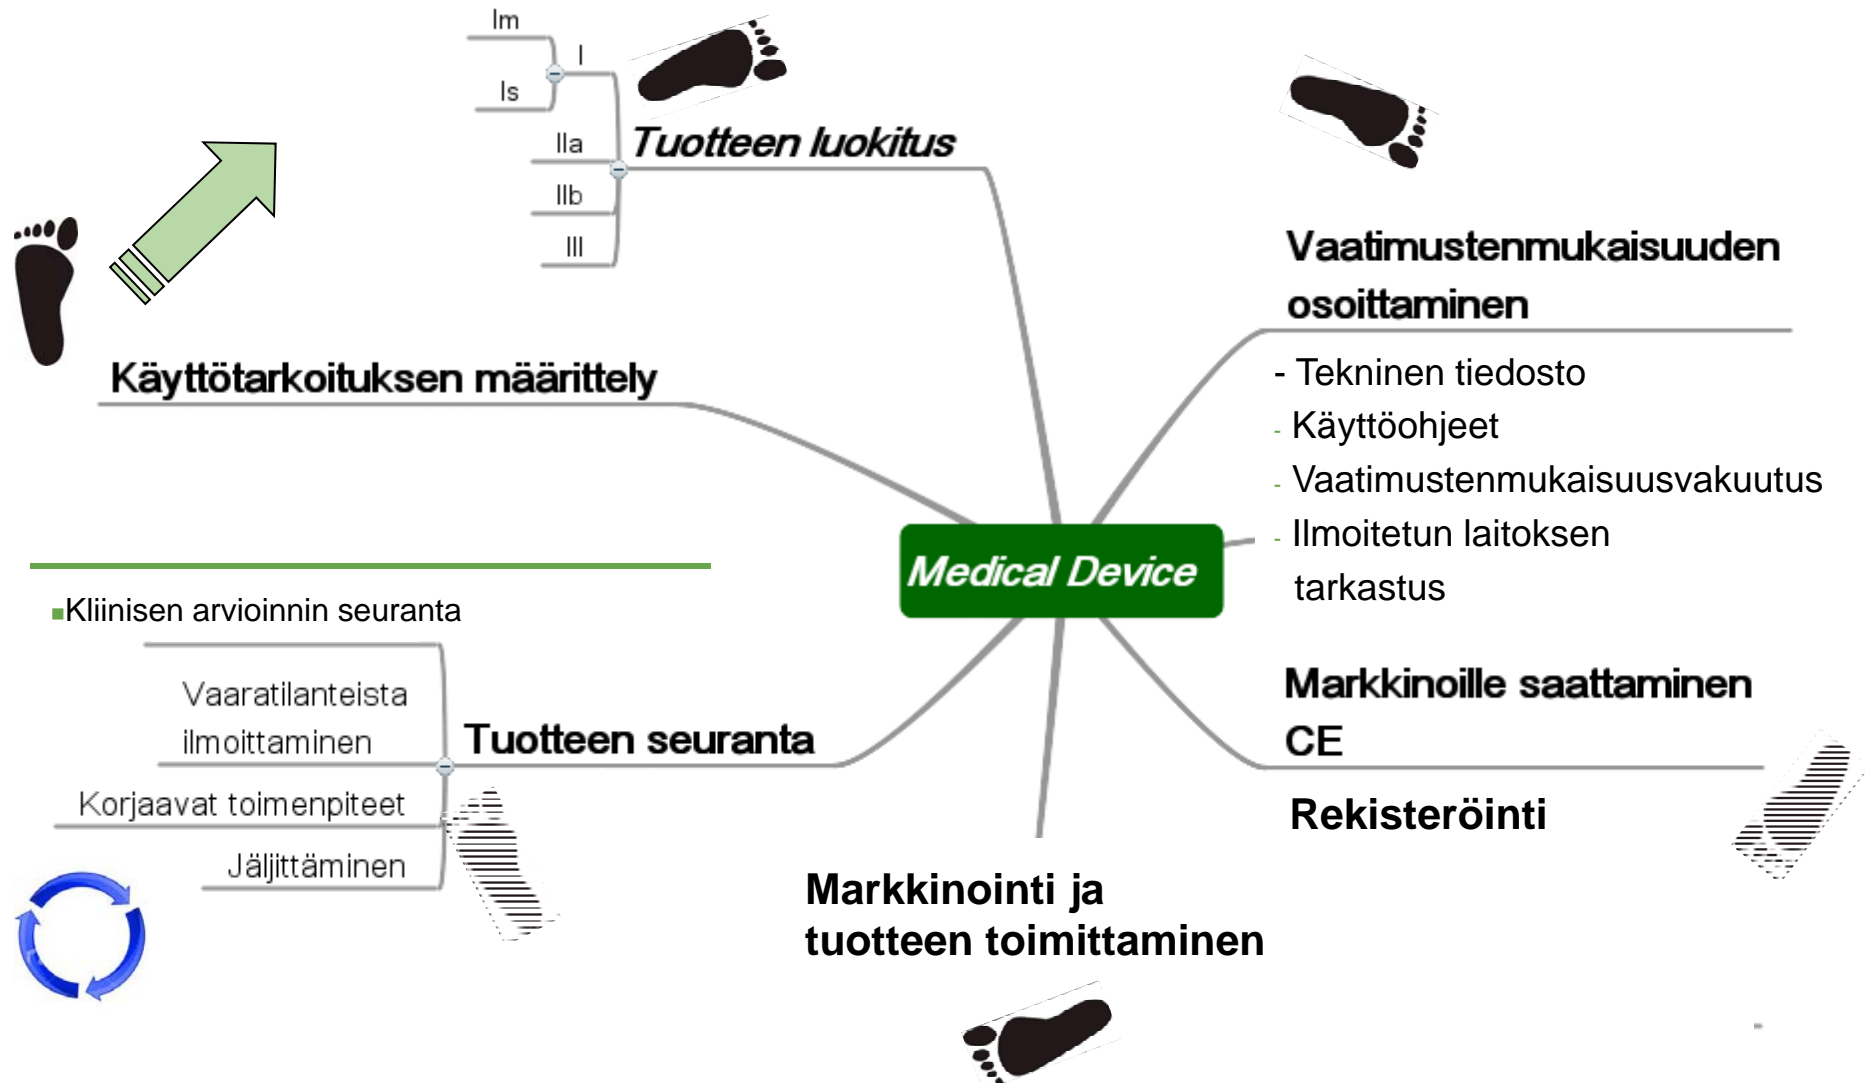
Im
I
Is
IIa
IIb
III
Tuotteen luokitus

Vaatimustenmukaisuuden osoittaminen

- Tekninen tiedosto
- Käyttöohjeet
- Vaatimustenmukaisuusvakuutus
- Ilmoitetun laitoksen tarkastus

Käyttötarkoituksen määrittely

Medical Device

Kliinisen arvioinnin seuranta

Vaaratilanteista ilmoittaminen
Korjaavat toimenpiteet
Jäljittäminen
Tuotteen seuranta

Markkinoille saattaminen CE

Rekisteröinti

Markkinointi ja tuotteen toimittaminen